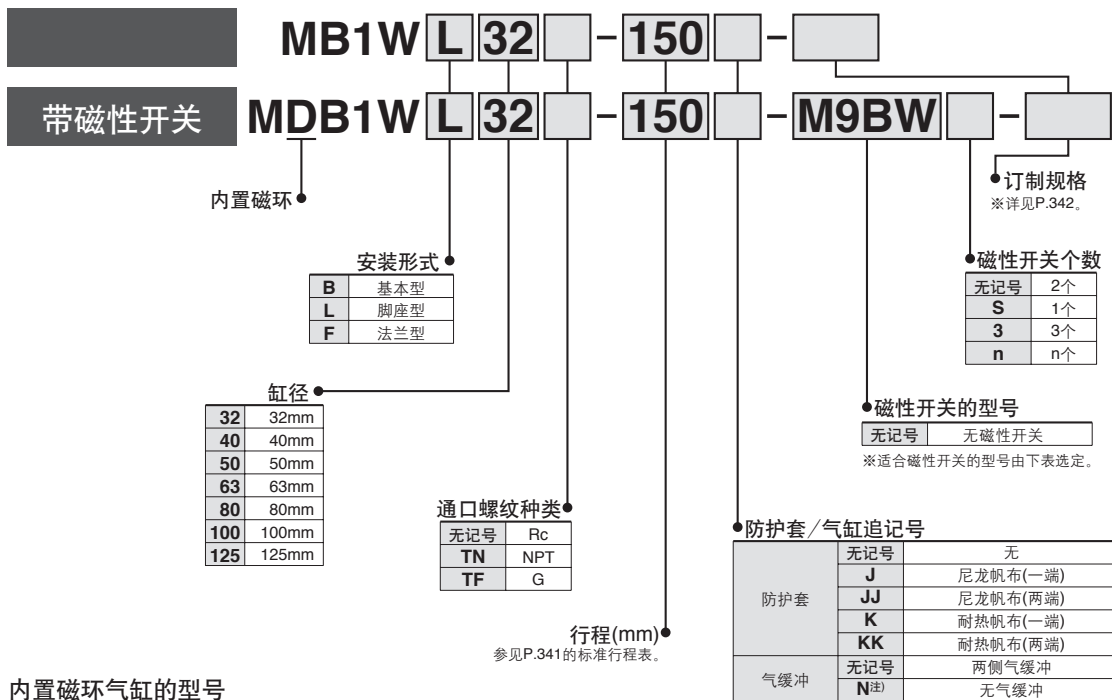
MB1W L 32 - 150 -

带磁性开关 MDB1W L 32 - 150 - M9BW -

内置磁环

安装形式

| B | 基本型 |
|---|---|
| L | 脚座型 |
| F | 法兰型 |

缸径

| 32 | 32mm |
|---|---|
| 40 | 40mm |
| 50 | 50mm |
| 63 | 63mm |
| 80 | 80mm |
| 100 | 100mm |
| 125 | 125mm |

通口螺纹种类

| 无记号 | Rc |
|---|---|
| TN | NPT |
| TF | G |

行程(mm)
参见P.341的标准行程表。

订制规格
※详见P.342。

磁性开关个数

| 无记号 | 2个 |
|---|---|
| S | 1个 |
| 3 | 3个 |
| n | n个 |

磁性开关的型号

| 无记号 | 无磁性开关 |
|---|---|

※适合磁性开关的型号由下表选定。

防护套/气缸追记号

| | 无记号 | 无 |
|---|---|---|
| 防护套 | J | 尼龙帆布(一端) |
| | JJ | 尼龙帆布(两端) |
| | K | 耐热帆布(一端) |
| | KK | 耐热帆布(两端) |
| 气缓冲 | 无记号 | 两侧气缓冲 |
| | N注) | 无气缓冲 |

内置磁环气缸的型号